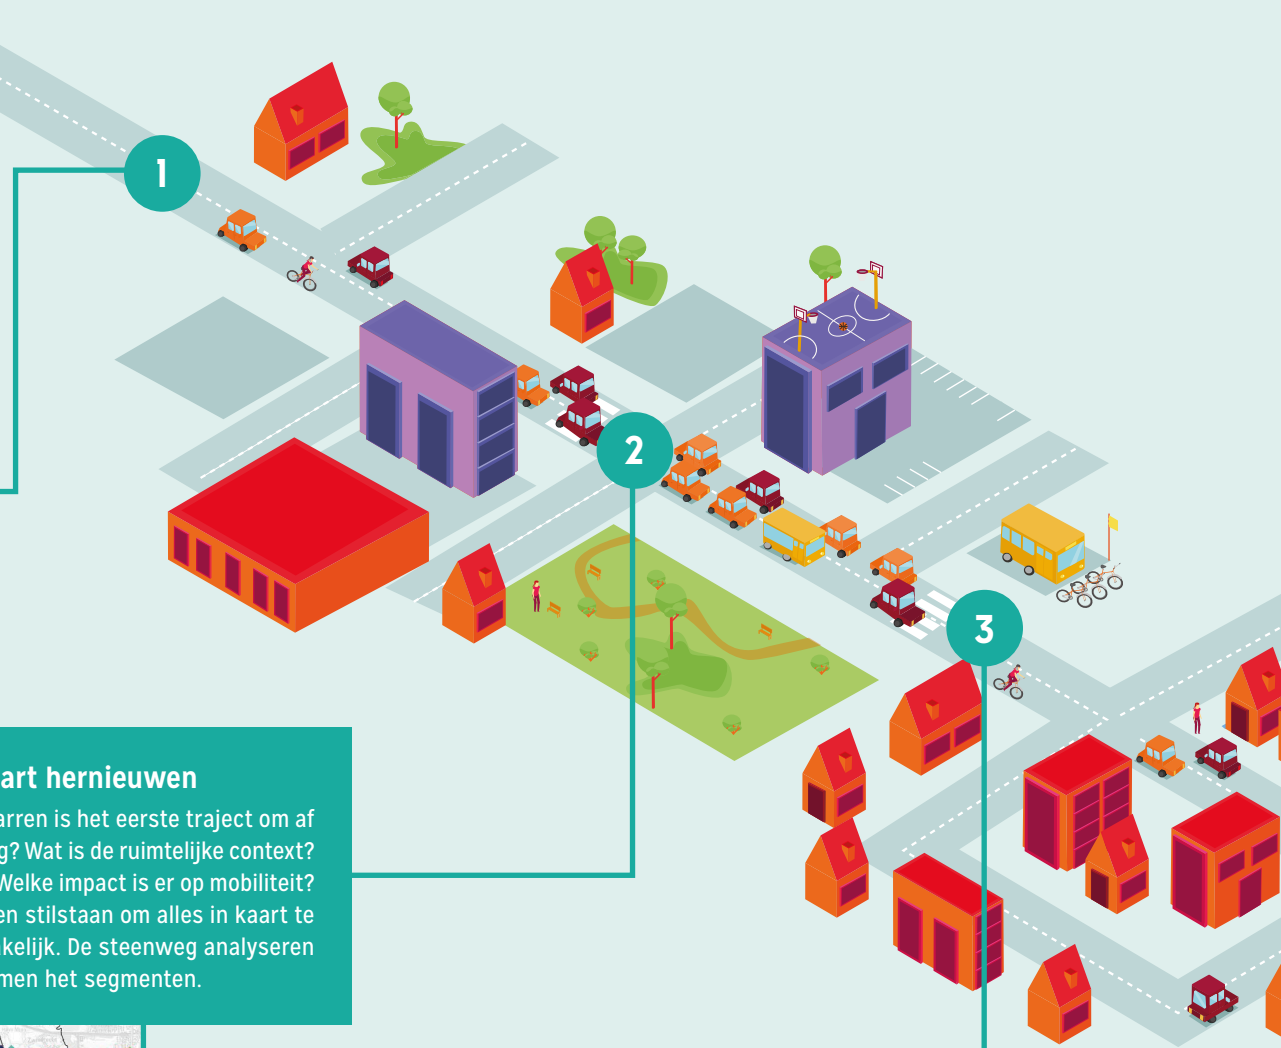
1

2

3

art hernieuwen

arren is het eerste traject om af g? Wat is de ruimtelijke context? Welke impact is er op mobiliteit? en stilstaan om alles in kaart te kelijk. De steenweg analyseren men het segmenten.